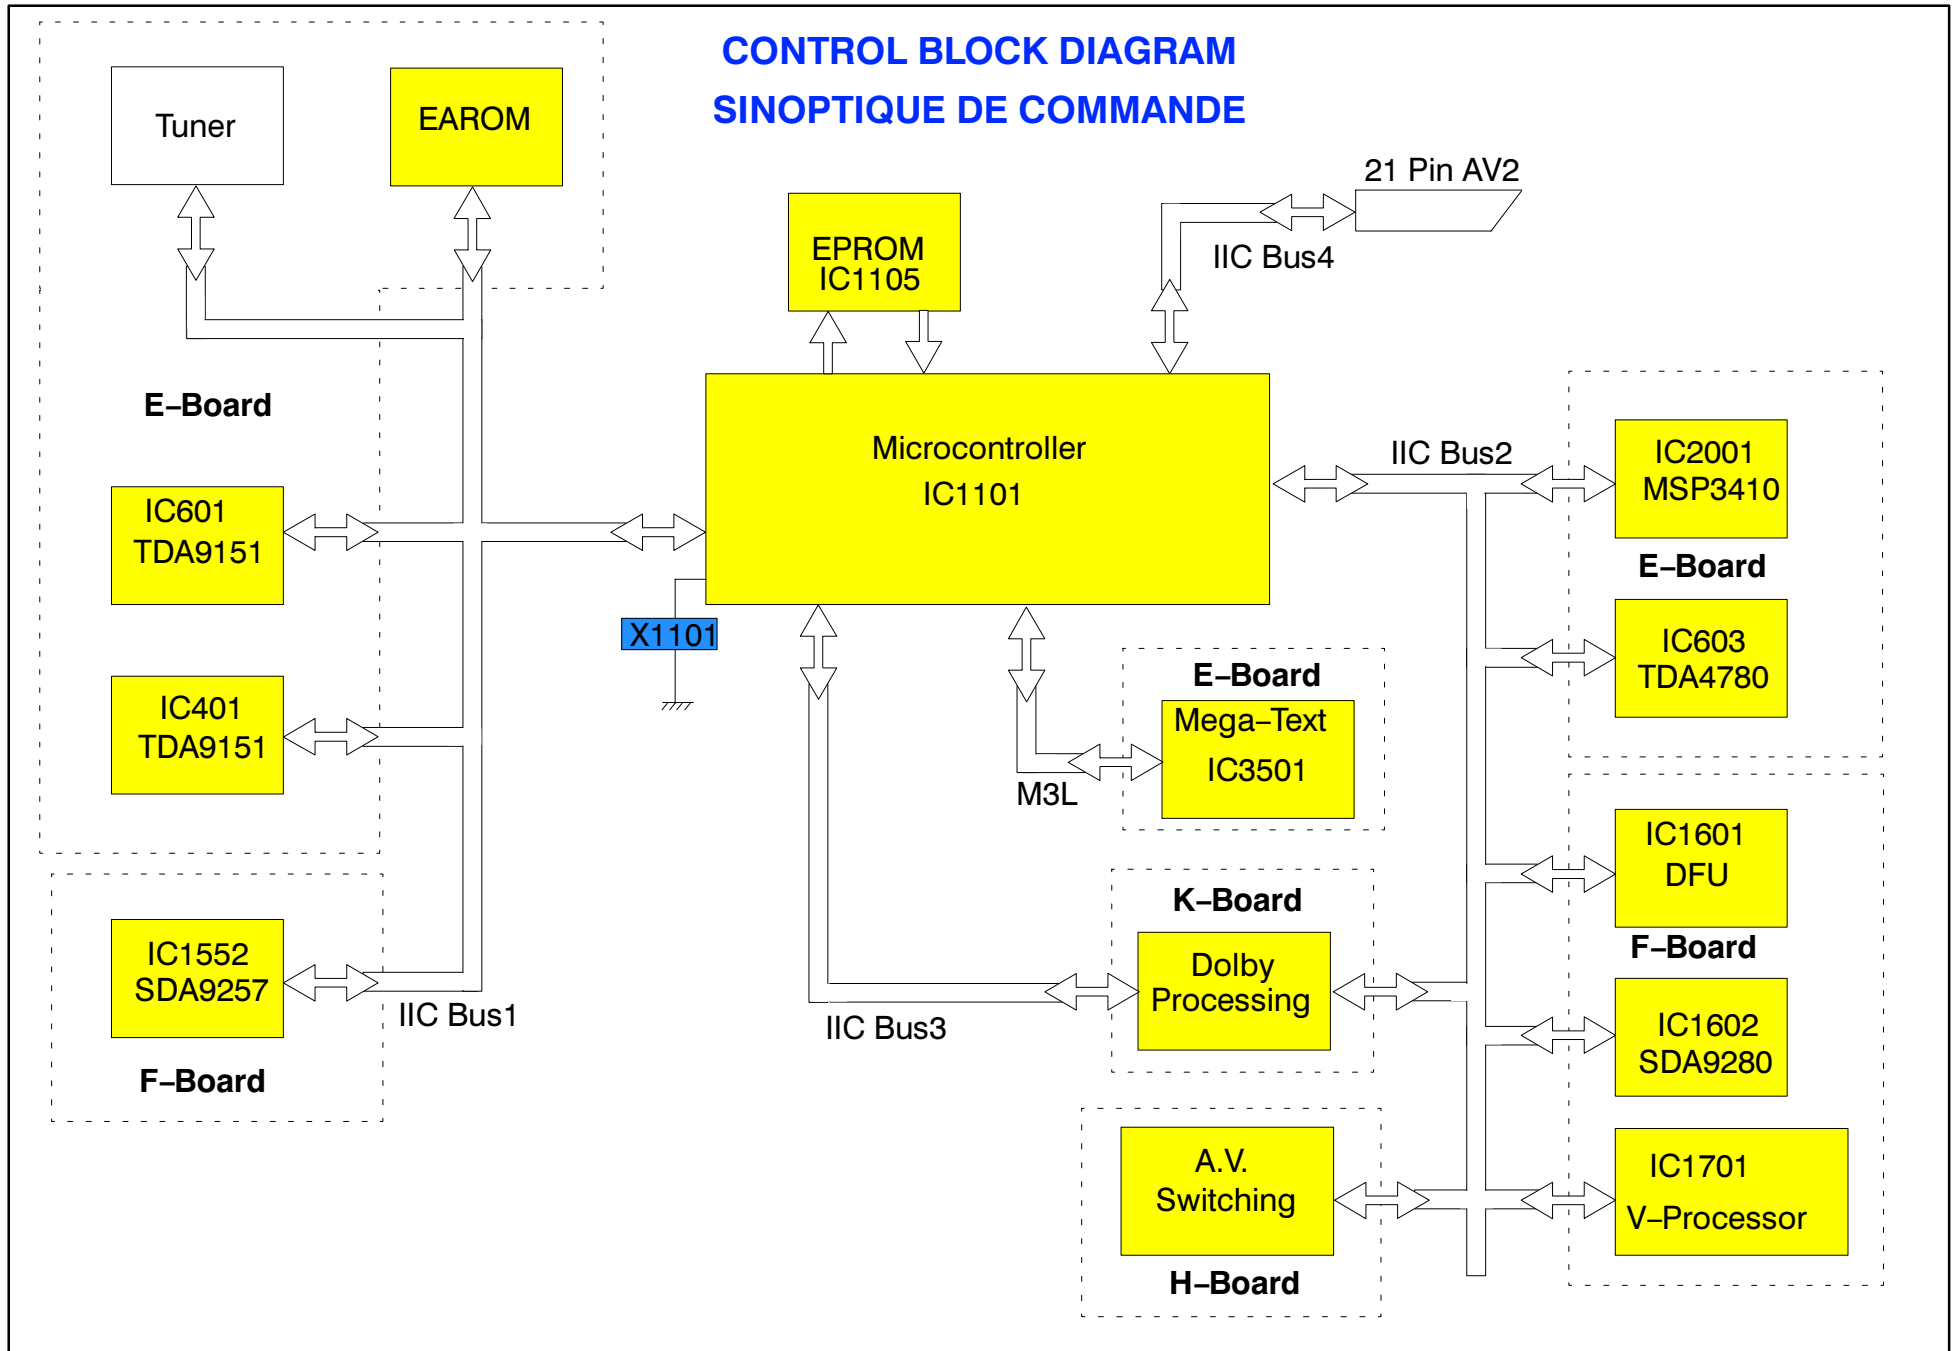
CONTROL BLOCK DIAGRAM
SINOPTIQUE DE COMMANDE

Tuner

EAROM

EPROM
IC1105

21 Pin AV2

IIC Bus4

E–Board

Microcontroller
IC1101

IIC Bus2

IC2001
MSP3410

E–Board

IC601
TDA9151

X1101

IC603
TDA4780

E–Board

Mega–Text
IC3501

IC401
TDA9151

M3L

IC1601
DFU

F–Board

K–Board

Dolby
Processing

IC1552
SDA9257

IIC Bus1

IIC Bus3

IC1602
SDA9280

F–Board

A.V.
Switching

IC1701
V–Processor

H–Board